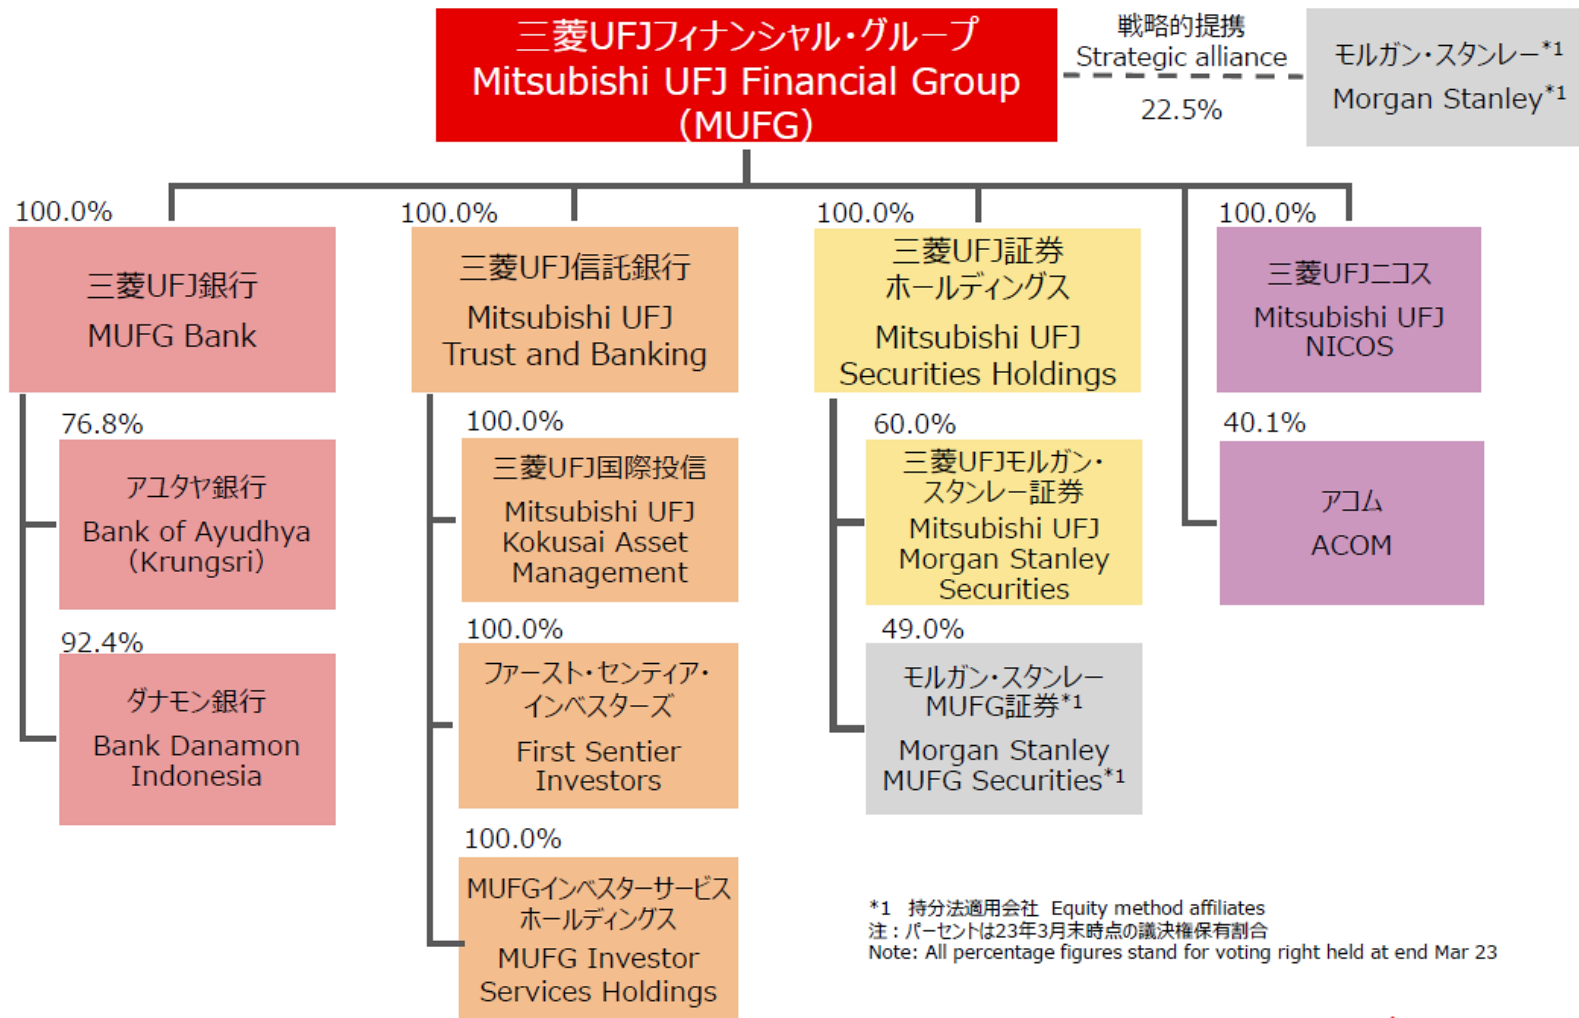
三菱UFJフィナンシャル・グループ
Mitsubishi UFJ Financial Group
(MUFG)

戦略的提携
Strategic alliance
22.5%

モルガン・スタンレー$^{*1}$
Morgan Stanley$^{*1}$

100.0%
三菱UFJ銀行
MUFG Bank

76.8%
アユタヤ銀行
Bank of Ayudhya
(Krungsri)

92.4%
ダナモン銀行
Bank Danamon
Indonesia

100.0%
三菱UFJ信託銀行
Mitsubishi UFJ
Trust and Banking

100.0%
三菱UFJ国際投信
Mitsubishi UFJ
Kokusai Asset
Management

100.0%
ファースト・センティア・
インベスターズ
First Sentier
Investors

100.0%
MUFGインベスターサービス
ホールディングス
MUFG Investor
Services Holdings

100.0%
三菱UFJ証券
ホールディングス
Mitsubishi UFJ
Securities Holdings

60.0%
三菱UFJモルガン・
スタンレー証券
Mitsubishi UFJ
Morgan Stanley
Securities

49.0%
モルガン・スタンレー
MUFG証券$^{*1}$
Morgan Stanley
MUFG Securities$^{*1}$

100.0%
三菱UFJニコス
Mitsubishi UFJ
NICOS

40.1%
アコム
ACOM

*1 持分法適用会社 Equity method affiliates
注：パーセントは23年3月末時点の議決権保有割合
Note: All percentage figures stand for voting right held at end Mar 23